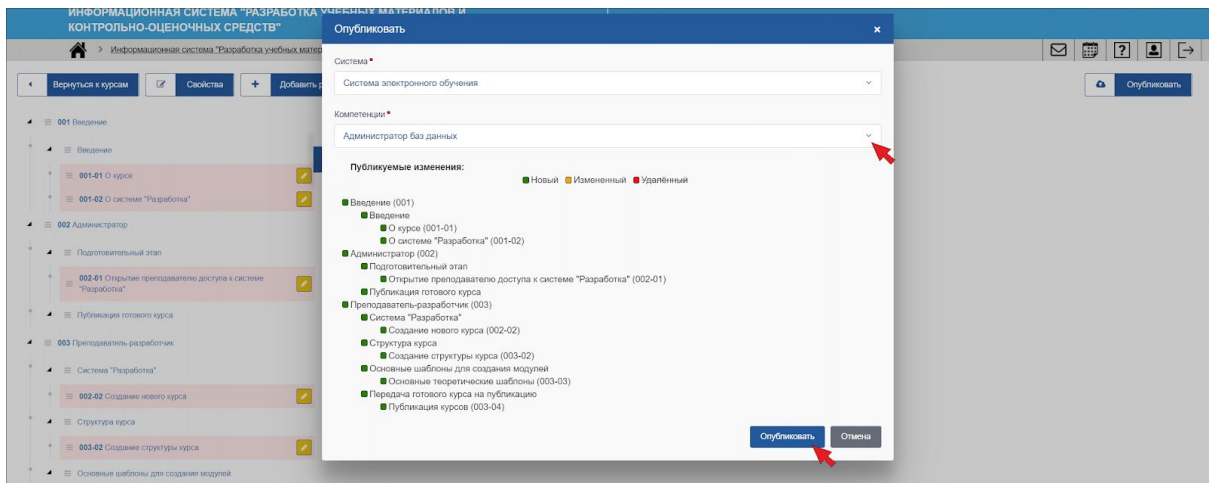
ИНФОРМАЦИОННАЯ СИСТЕМА "РАЗРАБОТКА УЧЕБНЫХ МАТЕРИАЛОВ И КОНТРОЛЬНО-ОЦЕНОЧНЫХ СРЕДСТВ"

Информационная система "Разработка учебных матер

Вернуться к курсам
Свойства
Добавить

001 Введение
Введение
001-01 О курсе
001-02 О системе "Разработка"
002 Администратор
Подготовительный этап
002-01 Открытие преподавателю доступа к системе "Разработка"
Публикация готового курса
003 Преподаватель-разработчик
Система "Разработка"
002-02 Создание нового курса
Структура курса
003-02 Создание структуры курса
Основные шаблоны для создания модулей

Опубликовать

Опубликовать ×

Система *
Система электронного обучения

Компетенции *
Администратор баз данных

Публикуемые изменения:
Новый Измененный Удалённый

Введение (001)
Введение
О курсе (001-01)
О системе "Разработка" (001-02)
Администратор (002)
Подготовительный этап
Открытие преподавателю доступа к системе "Разработка" (002-01)
Публикация готового курса
Преподаватель-разработчик (003)
Система "Разработка"
Создание нового курса (002-02)
Структура курса
Создание структуры курса (003-02)
Основные шаблоны для создания модулей
Основные теоретические шаблоны (003-03)
Передача готового курса на публикацию
Публикация курсов (003-04)

Опубликовать
Отмена